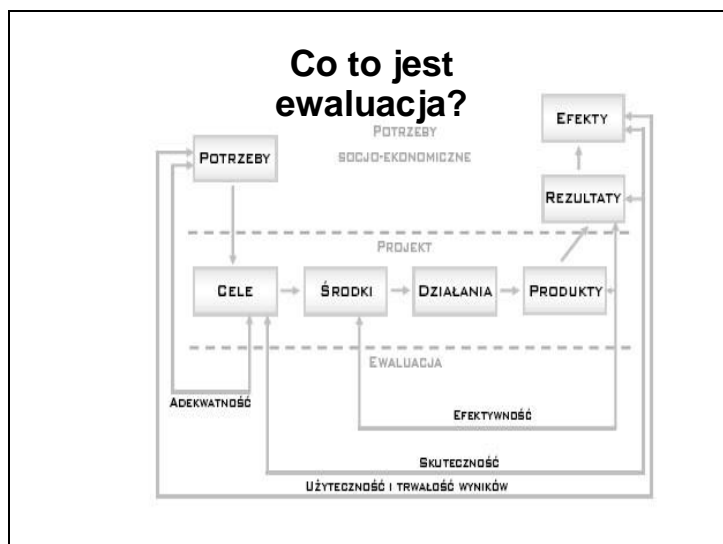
Co to jest ewaluacja?

Potrzeby socjo-ekonomiczne

Potrzeby

Efekty

Rezultaty

Projekt

Cele

Środki

Działania

Produkty

Ewaluacja

Adekwatność

Efektywność

Skuteczność

Użyteczność i trwałość wyników